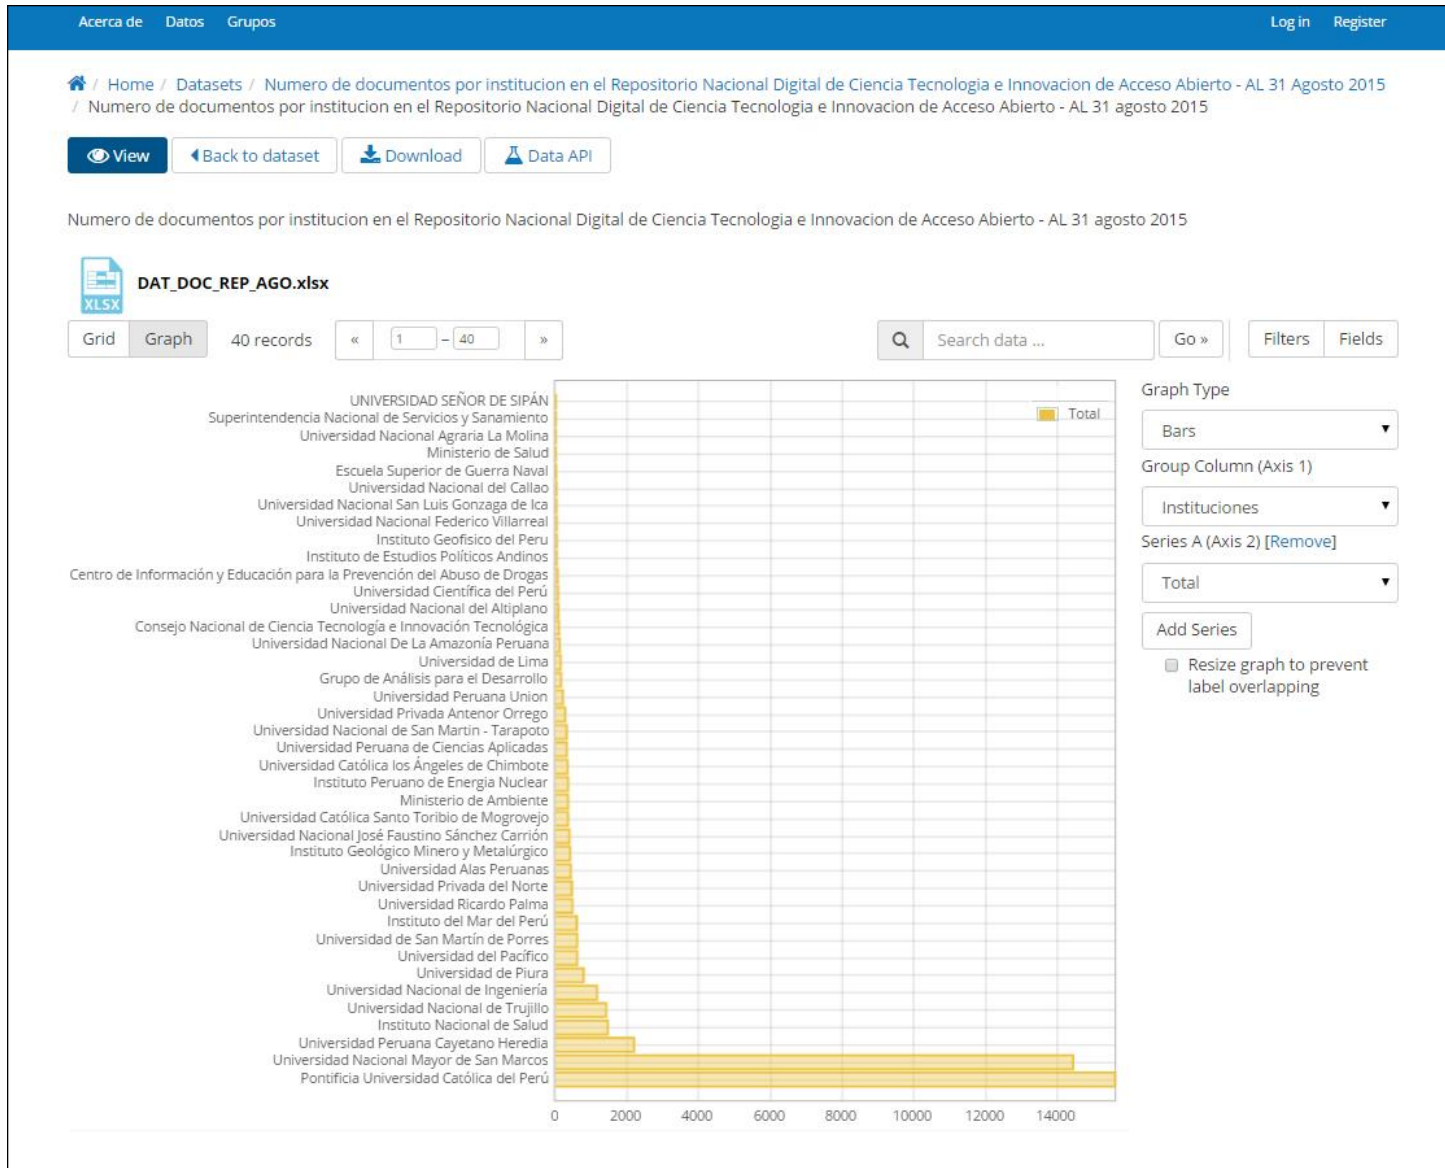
Acerca de Datos Grupos Log in Register

Home / Datasets / Numero de documentos por institucion en el Repositorio Nacional Digital de Ciencia Tecnologia e Innovacion de Acceso Abierto - AL 31 Agosto 2015 / Numero de documentos por institucion en el Repositorio Nacional Digital de Ciencia Tecnologia e Innovacion de Acceso Abierto - AL 31 agosto 2015

View Back to dataset Download Data API

Numero de documentos por institucion en el Repositorio Nacional Digital de Ciencia Tecnologia e Innovacion de Acceso Abierto - AL 31 agosto 2015

XLSX DAT_DOC_REP_AGO.xlsx

Grid Graph 40 records « 1 – 40 » Search data ... Go » Filters Fields

UNIVERSIDAD SEÑOR DE SIPÁN
Superintendencia Nacional de Servicios y Sanamiento
Universidad Nacional Agraria La Molina
Ministerio de Salud
Escuela Superior de Guerra Naval
Universidad Nacional del Callao
Universidad Nacional San Luis Gonzaga de Ica
Universidad Nacional Federico Villarreal
Instituto Geofisico del Peru
Instituto de Estudios Políticos Andinos
Centro de Información y Educación para la Prevención del Abuso de Drogas
Universidad Científica del Perú
Universidad Nacional del Altiplano
Consejo Nacional de Ciencia Tecnología e Innovación Tecnológica
Universidad Nacional De La Amazonía Peruana
Universidad de Lima
Grupo de Análisis para el Desarrollo
Universidad Peruana Union
Universidad Privada Antenor Orrego
Universidad Nacional de San Martin - Tarapoto
Universidad Peruana de Ciencias Aplicadas
Universidad Católica los Ángeles de Chimbote
Instituto Peruano de Energia Nuclear
Ministerio de Ambiente
Universidad Católica Santo Toribio de Mogrovejo
Universidad Nacional José Faustino Sánchez Carrión
Instituto Geológico Minero y Metalúrgico
Universidad Alas Peruanas
Universidad Privada del Norte
Universidad Ricardo Palma
Instituto del Mar del Perú
Universidad de San Martín de Porres
Universidad del Pacífico
Universidad de Piura
Universidad Nacional de Ingeniería
Universidad Nacional de Trujillo
Instituto Nacional de Salud
Universidad Peruana Cayetano Heredia
Universidad Nacional Mayor de San Marcos
Pontificia Universidad Católica del Perú

Total

0 2000 4000 6000 8000 10000 12000 14000

Graph Type
Bars
Group Column (Axis 1)
Instituciones
Series A (Axis 2) [Remove]
Total
Add Series
Resize graph to prevent label overlapping